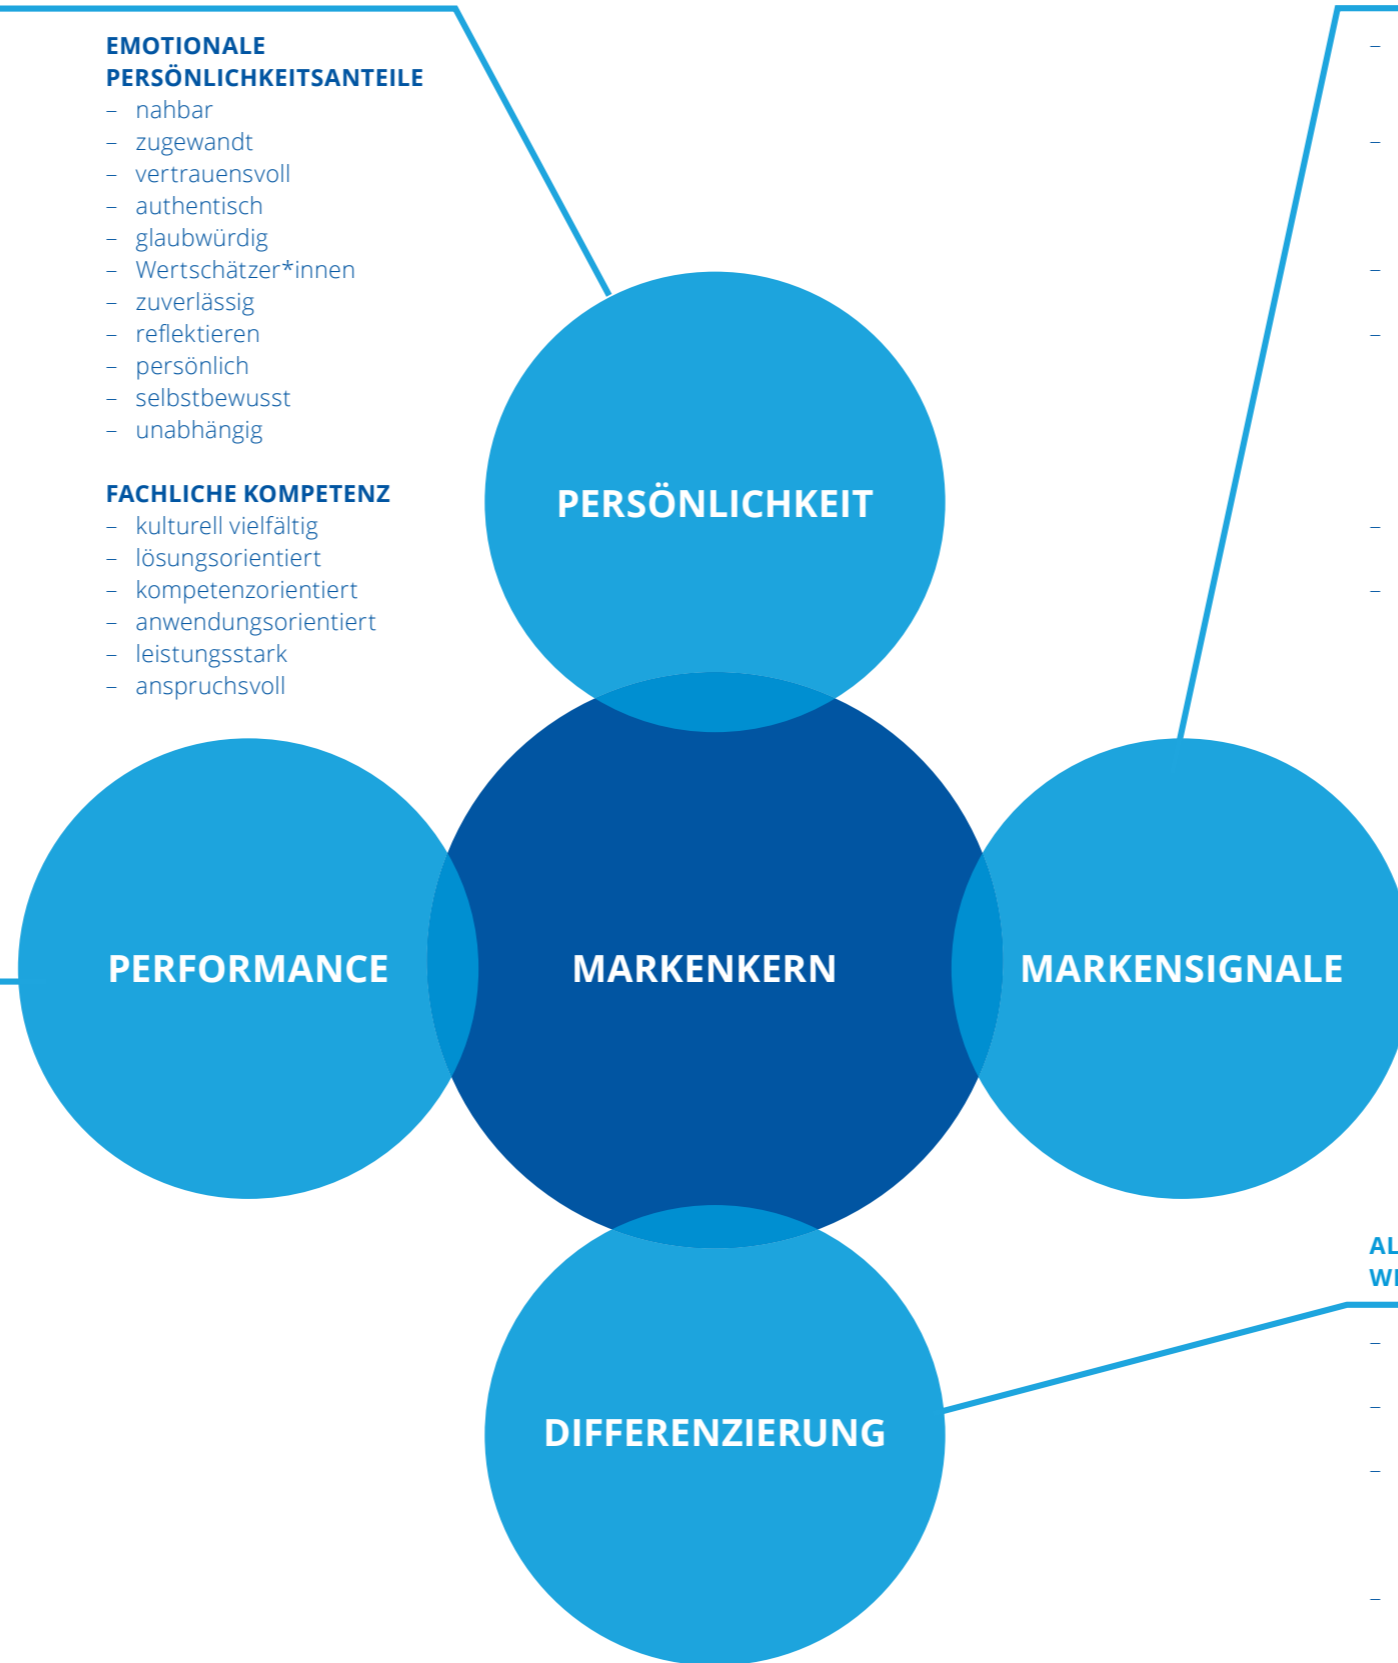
EMOTIONALE PERSÖNLICHKEITSANTEILE
– nahbar
– zugewandt
– vertrauensvoll
– authentisch
– glaubwürdig
– Wertschätzer*innen
– zuverlässig
– reflektieren
– persönlich
– selbstbewusst
– unabhängig

FACHLICHE KOMPETENZ
– kulturell vielfältig
– lösungsorientiert
– kompetenzorientiert
– anwendungsorientiert
– leistungsstark
– anspruchsvoll

–
–
–
–
–
–

PERSÖNLICHKEIT

PERFORMANCE

MARKENKERN

MARKENSIGNALE

DIFFERENZIERUNG

AL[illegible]
WI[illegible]
–
–
–
–